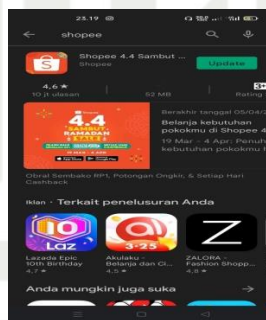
23.19

shopee

Shopee 4.4 Sambut ...
Shopee

Update

4,6 ★
10 jt ulasan

52 MB

3+
Rating

4.4
SAMBUT RAMADAN

Berakhir tanggal 05/04/

Belanja kebutuhan pokokmu di Shopee 4

19 Mar - 4 Apr: Penuh kebutuhan pokokmu

Obral Sembako RP1, Potongan Ongkir, & Setiap Hari Cashback

Iklan · Terkait penelusuran Anda

Laz

3.25

Z

Lazada Epic 10th Birthday
4,7 ★

Akulaku - Belanja dan Ci...
4,5 ★

ZALORA - Fashion Shopp...
4,8 ★

Anda mungkin juga suka